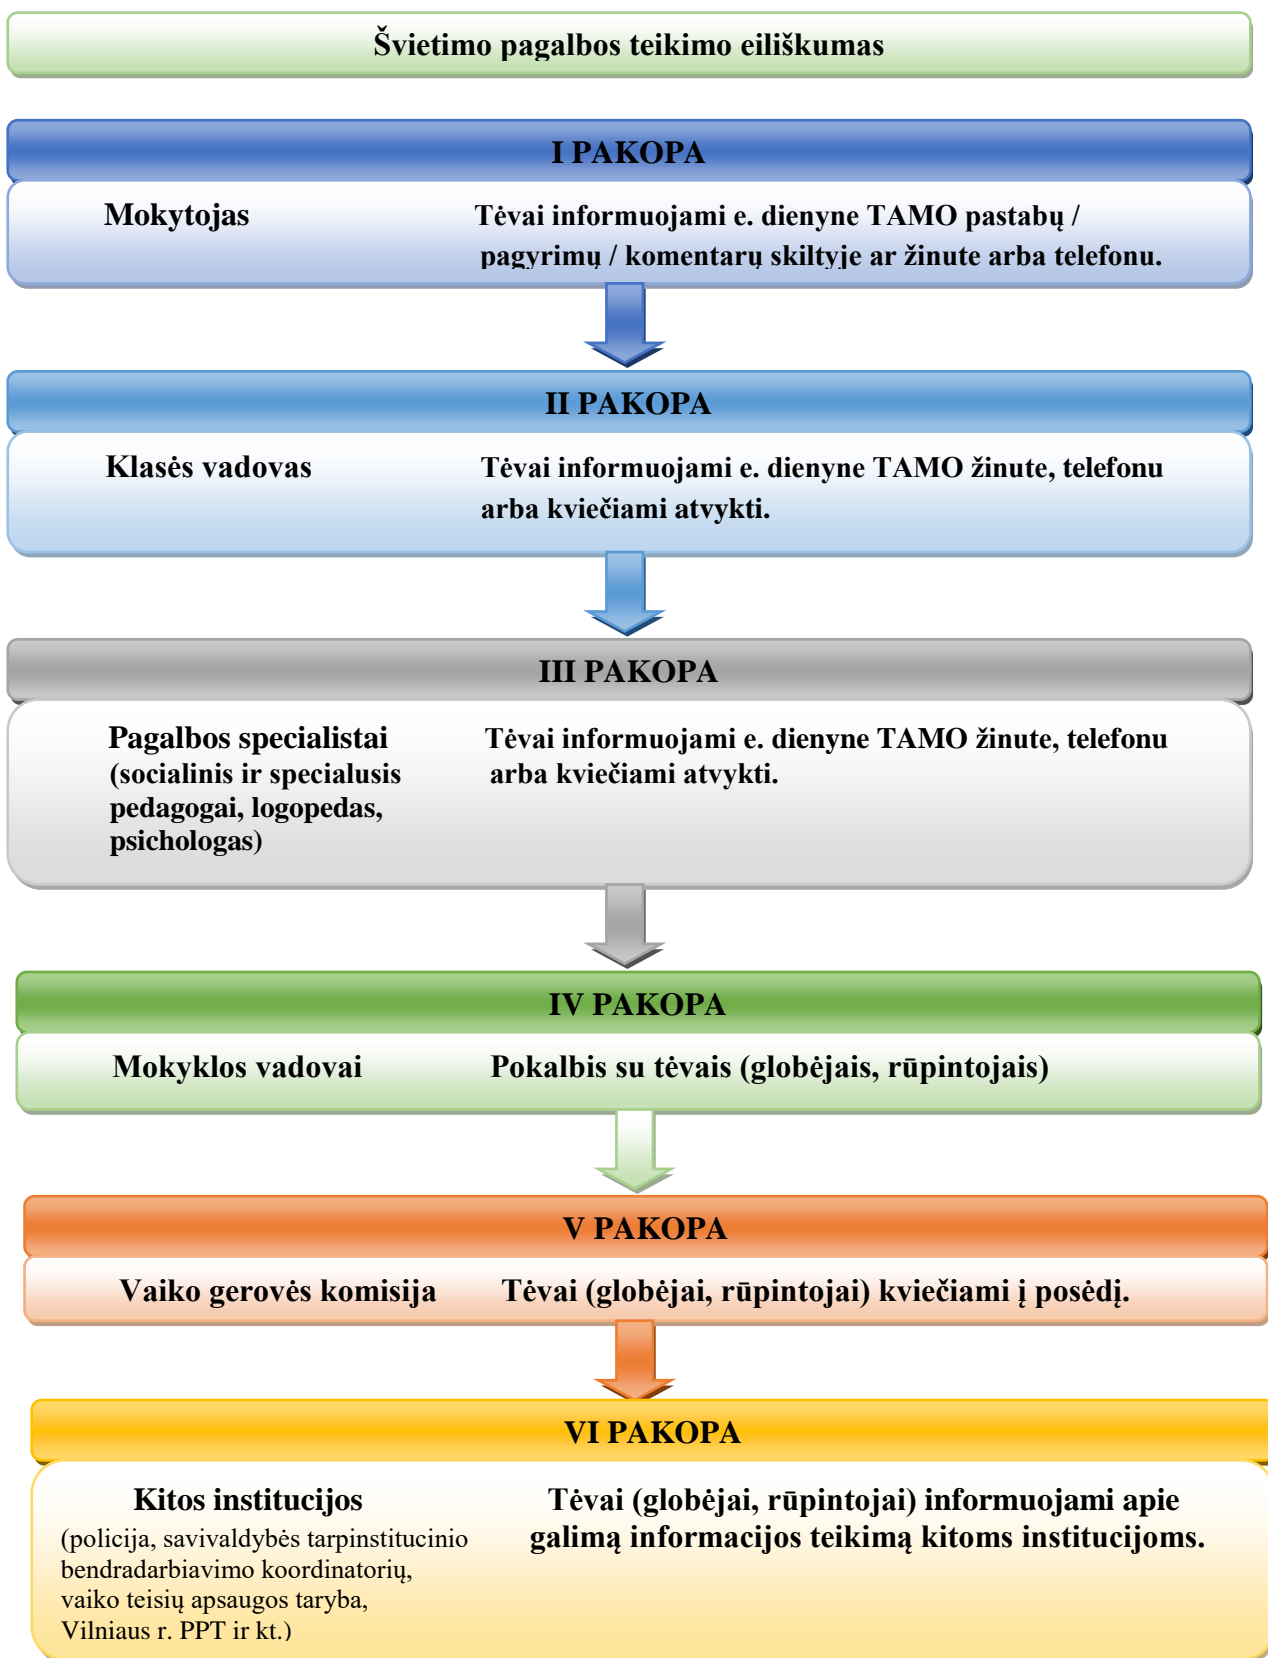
Švietimo pagalbos teikimo eiliškumas

I PAKOPA

Mokytojas

Tėvai informuojami e. dienyne TAMO pastabų / pagyrimų / komentarų skiltyje ar žinute arba telefonu.

II PAKOPA

Klasės vadovas

Tėvai informuojami e. dienyne TAMO žinute, telefonu arba kviečiami atvykti.

III PAKOPA

Pagalbos specialistai (socialinis ir specialusis pedagogai, logopedas, psichologas)

Tėvai informuojami e. dienyne TAMO žinute, telefonu arba kviečiami atvykti.

IV PAKOPA

Mokyklos vadovai

Pokalbis su tėvais (globėjais, rūpintojais)

V PAKOPA

Vaiko gerovės komisija

Tėvai (globėjai, rūpintojai) kviečiami į posėdį.

VI PAKOPA

Kitos institucijos

(policija, savivaldybės tarpinstitucinio bendradarbiavimo koordinatorių, vaiko teisių apsaugos taryba, Vilniaus r. PPT ir kt.)

Tėvai (globėjai, rūpintojai) informuojami apie galimą informacijos teikimą kitoms institucijoms.